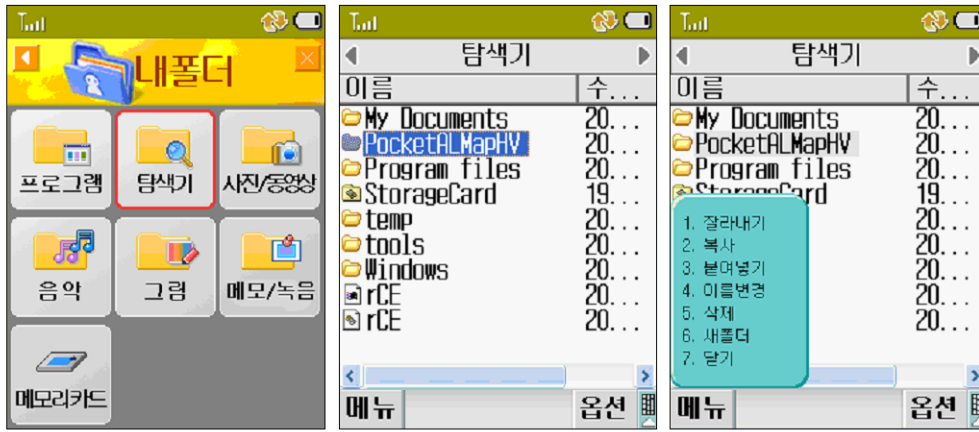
내폴더

프로그램
탐색기
사진/동영상
음악
그림
메모/녹음
메모리카드

탐색기

| 이름 | 수... |
|---|---|
| My Documents | 20... |
| PocketALMapHV | 20... |
| Program files | 20... |
| StorageCard | 19... |
| temp | 20... |
| tools | 20... |
| Windows | 20... |
| rCE | 20... |
| rCE | 20... |

메뉴
옵션

탐색기

| 이름 | 수... |
|---|---|
| My Documents | 20... |
| PocketALMapHV | 20... |
| Program files | 20... |
| StorageCard | 19... |
| | 20... |
| | 20... |
| | 20... |
| | 20... |
| | 20... |

1. 잘라내기
2. 복사
3. 붙여넣기
4. 이름변경
5. 삭제
6. 새폴더
7. 닫기

메뉴
옵션